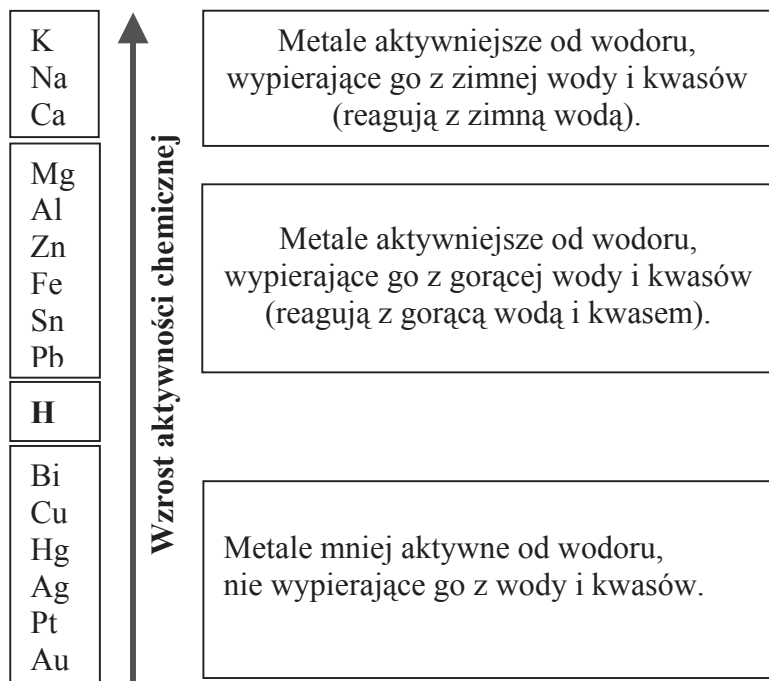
K
Na
Ca

Mg
Al
Zn
Fe
Sn
Pb

H

Bi
Cu
Hg
Ag
Pt
Au

Wzrost aktywności chemicznej

Metale aktywniejsze od wodoru, wypierające go z zimnej wody i kwasów (reagują z zimną wodą).

Metale aktywniejsze od wodoru, wypierające go z gorącej wody i kwasów (reagują z gorącą wodą i kwasem).

Metale mniej aktywne od wodoru, nie wypierające go z wody i kwasów.